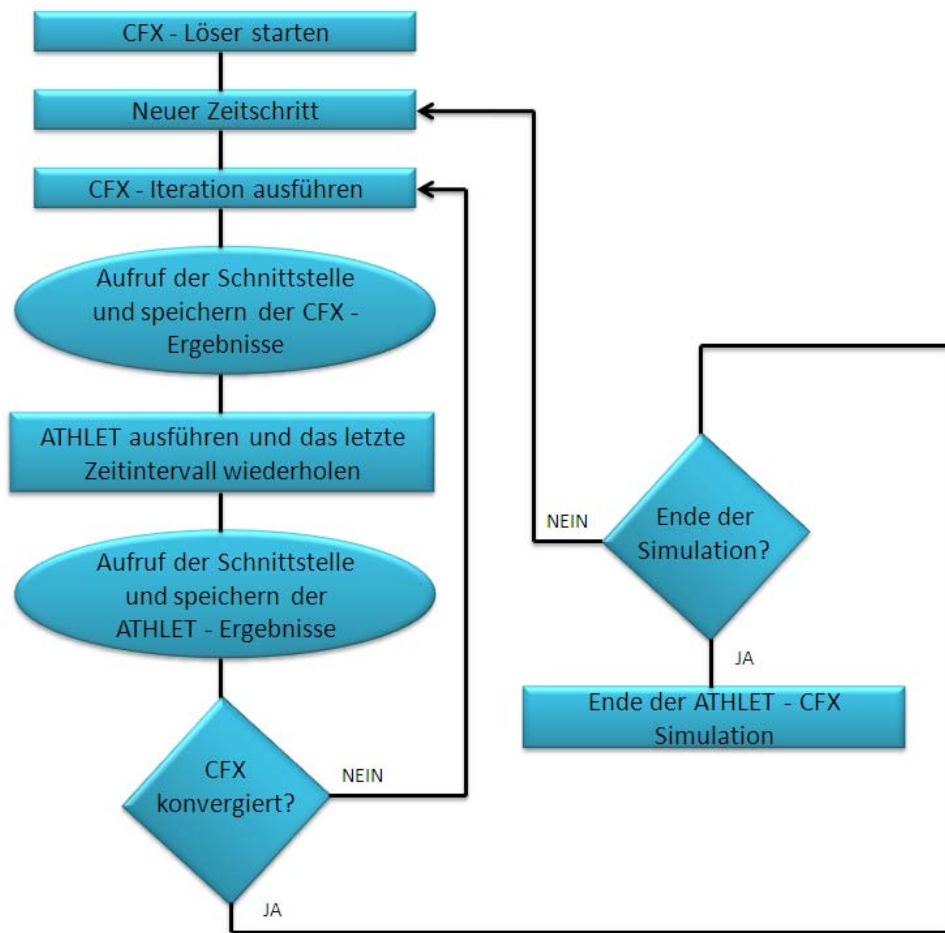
CFX - Löser starten

Neuer Zeitschritt

CFX - Iteration ausführen

Aufruf der Schnittstelle und speichern der CFX - Ergebnisse

ATHLET ausführen und das letzte Zeitintervall wiederholen

Aufruf der Schnittstelle und speichern der ATHLET - Ergebnisse

CFX konvergiert?

NEIN

JA

NEIN

Ende der Simulation?

JA

Ende der ATHLET - CFX Simulation